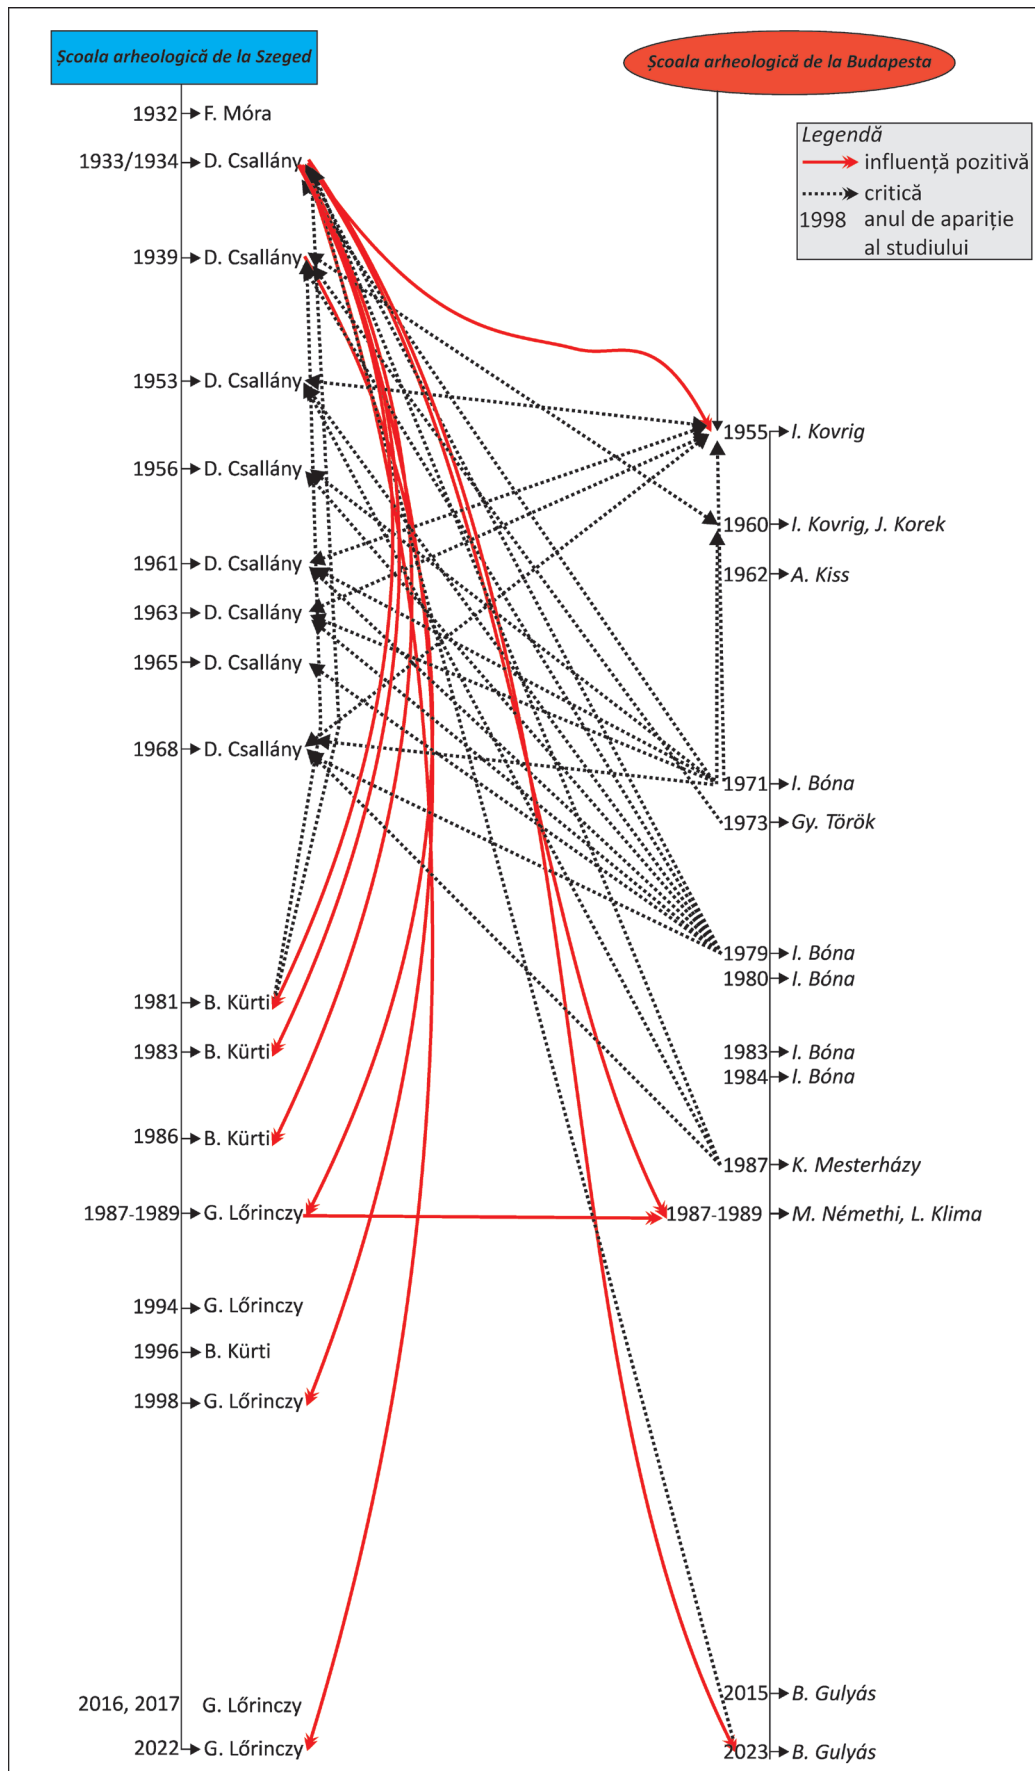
Școala arheologică de la Szeged

Școala arheologică de la Budapesta

Legendă
influență pozitivă
critică
1998 anul de apariție al studiului

1932 F. Móra
1933/1934 D. Csallány
1939 D. Csallány
1953 D. Csallány
1956 D. Csallány
1961 D. Csallány
1963 D. Csallány
1965 D. Csallány
1968 D. Csallány
1981 B. Kürti
1983 B. Kürti
1986 B. Kürti
1987-1989 G. Lőrinczy
1994 G. Lőrinczy
1996 B. Kürti
1998 G. Lőrinczy
2016, 2017 G. Lőrinczy
2022 G. Lőrinczy

1955 I. Kovrig
1960 I. Kovrig, J. Korek
1962 A. Kiss
1971 I. Bóna
1973 Gy. Török
1979 I. Bóna
1980 I. Bóna
1983 I. Bóna
1984 I. Bóna
1987 K. Mesterházy
1987-1989 M. Némethi, L. Klima
2015 B. Gulyás
2023 B. Gulyás